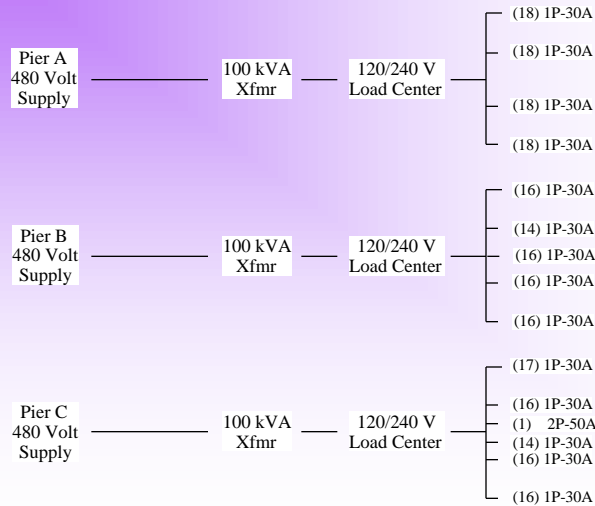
Pier A
480 Volt
Supply

100 kVA
Xfmr

120/240 V
Load Center

(18) 1P-30A
(18) 1P-30A
(18) 1P-30A
(18) 1P-30A

Pier B
480 Volt
Supply

100 kVA
Xfmr

120/240 V
Load Center

(16) 1P-30A
(14) 1P-30A
(16) 1P-30A
(16) 1P-30A
(16) 1P-30A

Pier C
480 Volt
Supply

100 kVA
Xfmr

120/240 V
Load Center

(17) 1P-30A
(16) 1P-30A
(1) 2P-50A
(14) 1P-30A
(16) 1P-30A
(16) 1P-30A